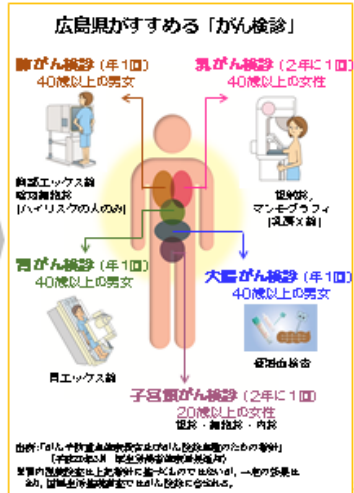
広島県がすすめる「がん検診」

肺がん検診（年1回）
40歳以上の男女

胸部エックス線
喀痰細胞診
［ハイリスクの人のみ］

乳がん検診（2年に1回）
40歳以上の女性

視触診、
マンモグラフィ
（乳房X線）

胃がん検診（年1回）
40歳以上の男女

胃エックス線

大腸がん検診（年1回）
40歳以上の男女

便潜血検査

子宮頸がん検診（2年に1回）
20歳以上の女性
視診・細胞診・内診

出典：「がん予防重点健康教育及びがん検診実施のための指針」
（平成20年3月 厚生労働省健康局長通知）
※胃の内視鏡検査は上記指針に基づくものではないが、一部の市町村で
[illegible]